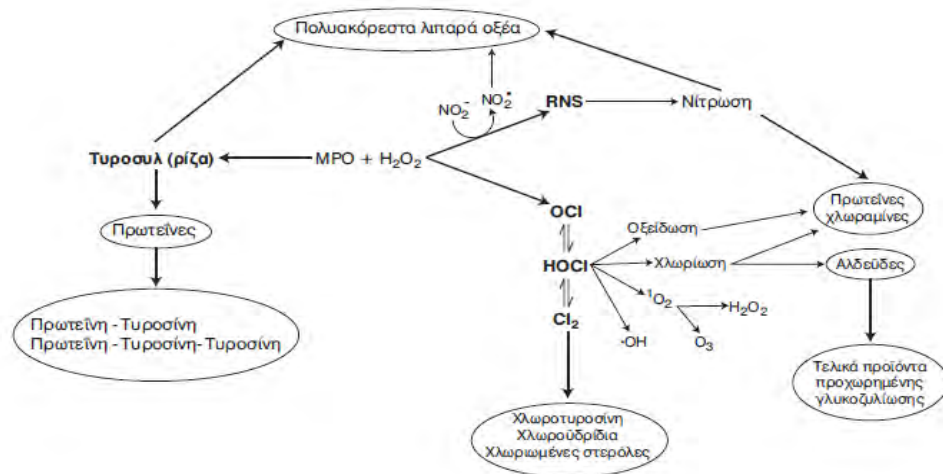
Πολυακόρεστα λιπαρά οξέα

$NO_2^-$ $NO_2^{\bullet}$

RNS

Νίτρωση

Τυροσυλ (ρίζα)

MPO + $H_2O_2$

Πρωτεΐνες χλωραμίνες

Πρωτεΐνες

OCl

Οξείδωση

HOCl

Χλωρίωση

Αλδεΰδες

$^1O_2$

$H_2O_2$

Πρωτεΐνη - Τυροσίνη
Πρωτεΐνη - Τυροσίνη- Τυροσίνη

$Cl_2$

·OH

$O_3$

Τελικά προϊόντα προχωρημένης γλυκοζυλίωσης

Χλωροτυροσίνη
Χλωροϋδρίδια
Χλωριωμένες στερόλες